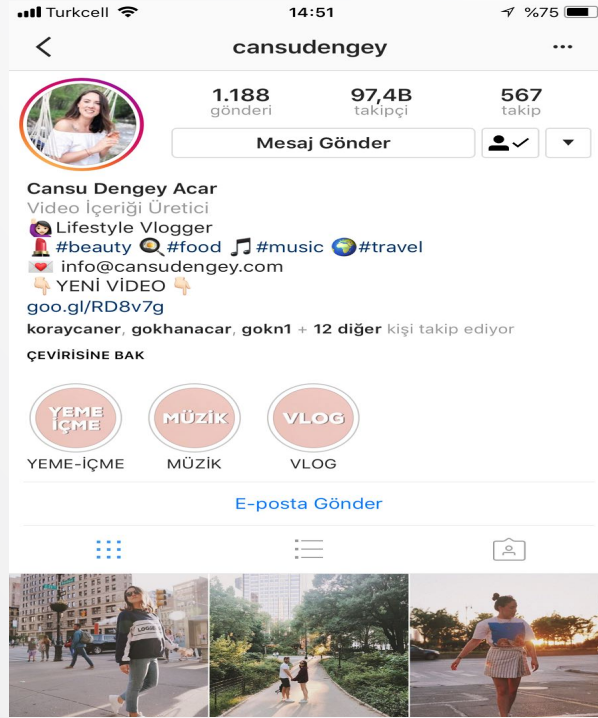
Turkcell 14:51 %75

cansudengey

1.188 gönderi
97,4B takipçi
567 takip

Mesaj Gönder

Cansu Dengey Acar
Video İçeriği Üretici
🙋‍♀️Lifestyle Vlogger
💄#beauty 🍳#food 🎵#music 🌍#travel
💌 info@cansudengey.com
👇YENİ VİDEO 👇
goo.gl/RD8v7g
koraycaner, gokhanacar, gokn1 + 12 diğer kişi takip ediyor

ÇEVİRİSİNE BAK

YEME İÇME
MÜZİK
VLOG

YEME-İÇME
MÜZİK
VLOG

E-posta Gönder